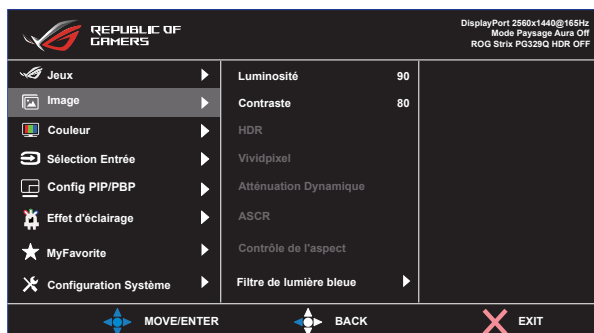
REPUBLIC OF GAMERS

DisplayPort 2560x1440@165Hz
Mode Paysage Aura Off
ROG Strix PG329Q HDR OFF

Jeux
Image
Couleur
Sélection Entrée
Config PIP/PBP
Effet d'éclairage
MyFavorite
Configuration Système

Luminosité 90
Contraste 80
HDR
Vividpixel
Atténuation Dynamique
ASCR
Contrôle de l'aspect
Filtre de lumière bleue

MOVE/ENTER
BACK
EXIT